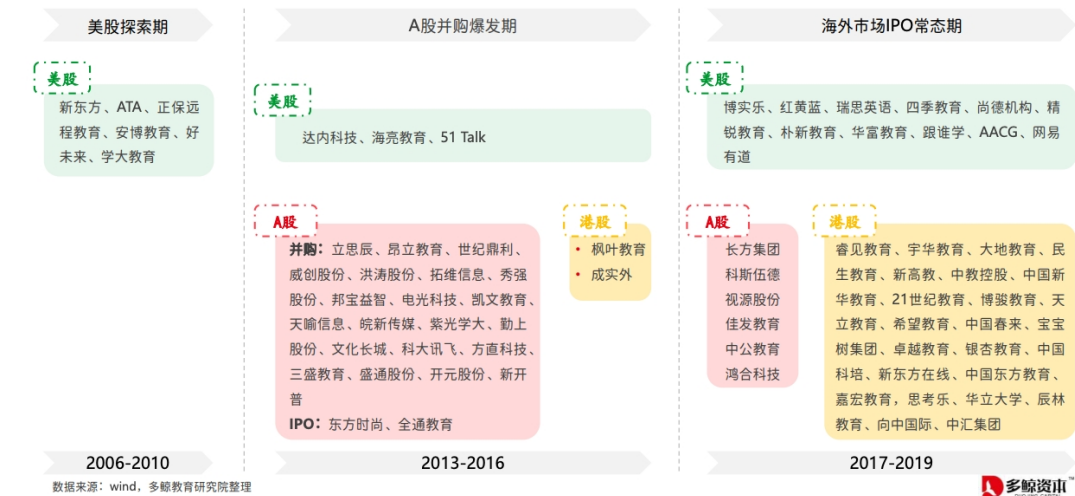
美股探索期

美股

新东方、ATA、正保远程教育、安博教育、好未来、学大教育

A股并购爆发期

美股

达内科技、海亮教育、51 Talk

A股

并购：立思辰、昂立教育、世纪鼎利、威创股份、洪涛股份、拓维信息、秀强股份、邦宝益智、电光科技、凯文教育、天喻信息、皖新传媒、紫光学大、勤上股份、文化长城、科大讯飞、方直科技、三盛教育、盛通股份、开元股份、新开普

IPO：东方时尚、全通教育

港股

• 枫叶教育
• 成实外

海外市场IPO常态期

美股

博实乐、红黄蓝、瑞思英语、四季教育、尚德机构、精锐教育、朴新教育、华富教育、跟谁学、AACG、网易有道

A股

长方集团
科斯伍德
视源股份
佳发教育
中公教育
鸿合科技

港股

睿见教育、宇华教育、大地教育、民生教育、新高教、中教控股、中国新华教育、21世纪教育、博骏教育、天立教育、希望教育、中国春来、宝宝树集团、卓越教育、银杏教育、中国科培、新东方在线、中国东方教育、嘉宏教育，思考乐、华立大学、辰林教育、向中国际、中汇集团

2006-2010

2013-2016

2017-2019

数据来源：wind，多鲸教育研究院整理

多鲸资本